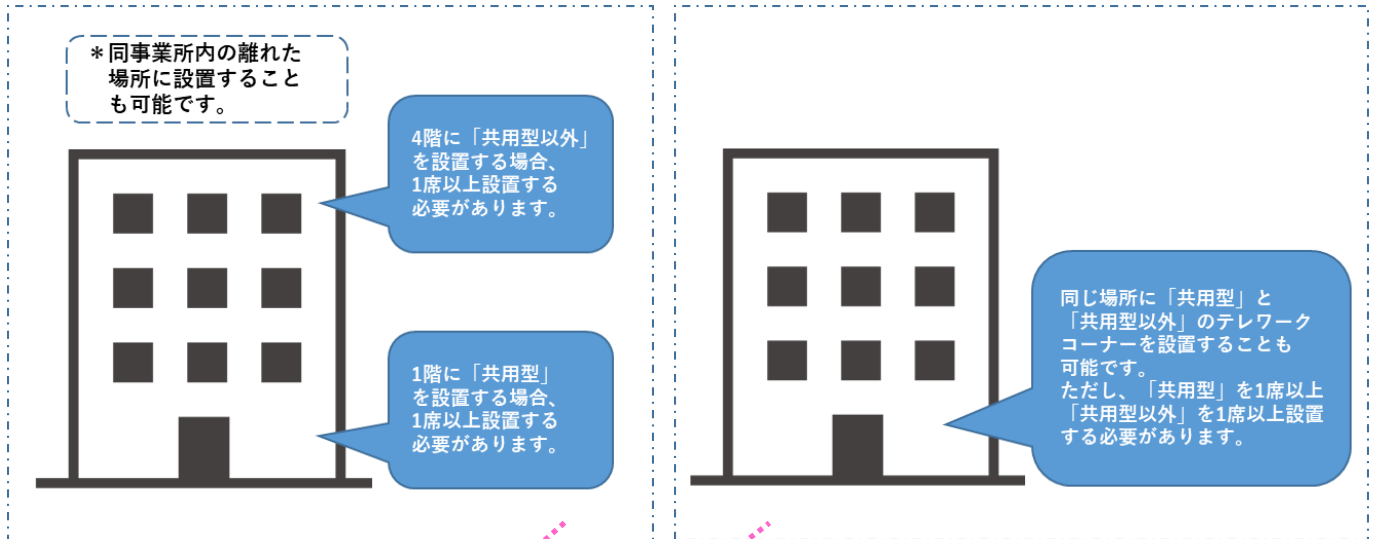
＊同事業所内の離れた場所に設置することも可能です。

4階に「共用型以外」を設置する場合、1席以上設置する必要があります。

1階に「共用型」を設置する場合、1席以上設置する必要があります。

同じ場所に「共用型」と「共用型以外」のテレワークコーナーを設置することも可能です。
ただし、「共用型」を1席以上「共用型以外」を1席以上設置する必要があります。